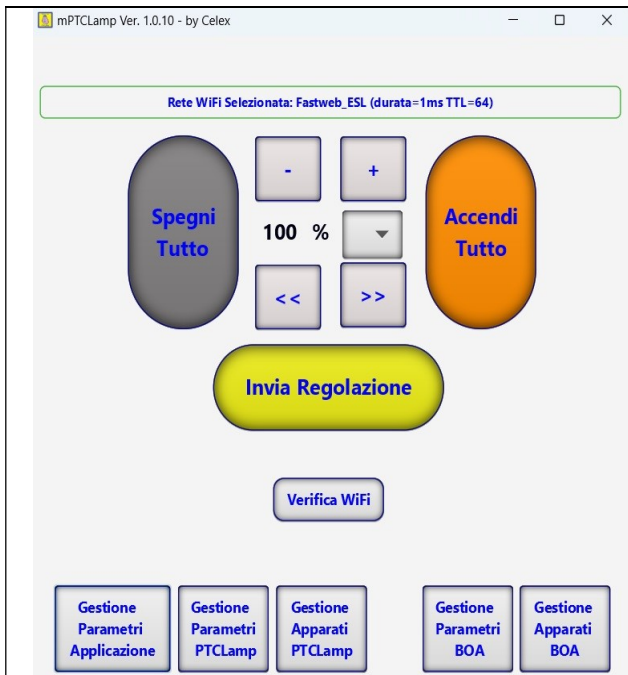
mPTCLamp Ver. 1.0.10 - by Celex

Rete WiFi Selezionata: Fastweb_ESL (durata=1ms TTL=64)

-

+

Spegni Tutto

100 %

Accendi Tutto

<<

>>

Invia Regolazione

Verifica WiFi

Gestione Parametri Applicazione

Gestione Parametri PTCLamp

Gestione Apparati PTCLamp

Gestione Parametri BOA

Gestione Apparati BOA